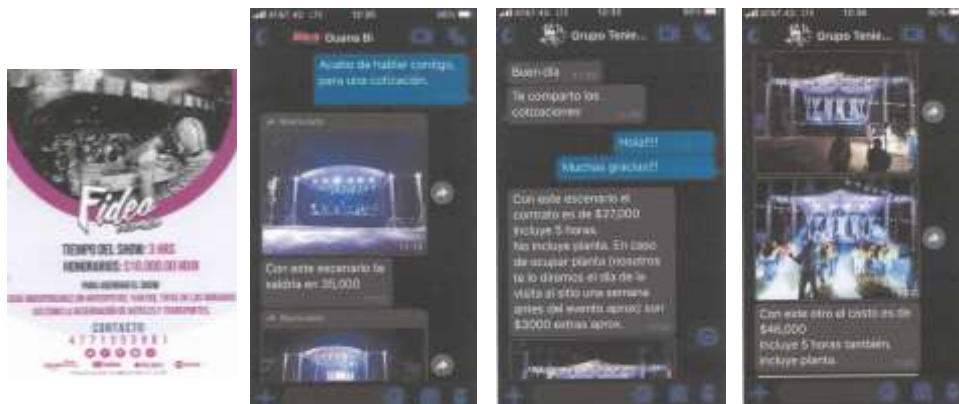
Fideo

TIEMPO DEL SHOW: 3 HRS

HONORARIOS: $10,000.00 MXN

PARA AGENDAR EL SHOW

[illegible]

CONTACTO

4771553861

Guana Bi

Acaba de hablar contigo para una cotización.

Con este escenario le saldría en 35,000

Grupo Tenie...

Buen día

Te comparto las cotizaciones

Hola!!!

Muchas gracias!!

Con este escenario el contrato es de $37,000 incluye 5 horas. No incluye planta. En caso de ocupar planta (nosotros te lo diremos el día de la visita al sitio una semana antes del evento aprox) son $3000 extras aprox.

Grupo Tenie...

Con este otro el costo es de $46,000 incluye 5 horas también. incluye planta.